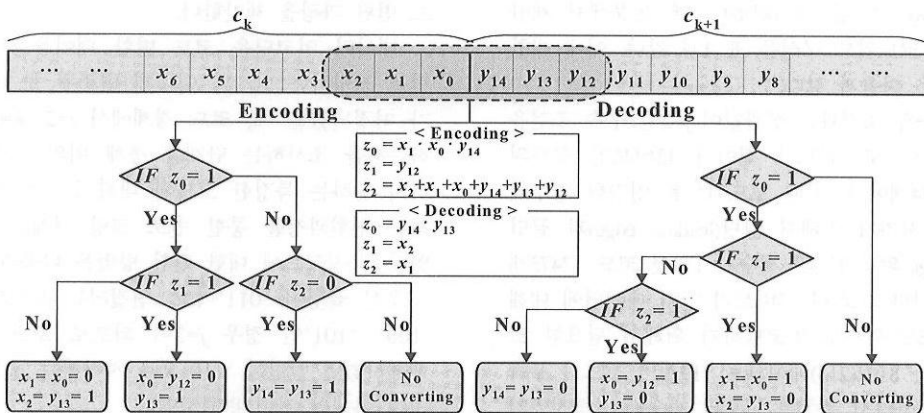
$c_k$

$c_{k+1}$

| ... | ... | $x_6$ | $x_5$ | $x_4$ | $x_3$ | $x_2$ | $x_1$ | $x_0$ | $y_{14}$ | $y_{13}$ | $y_{12}$ | $y_{11}$ | $y_{10}$ | $y_9$ | $y_8$ | ... | ... |
|---|---|---|---|---|---|---|---|---|---|---|---|---|---|---|---|---|---|

Encoding

Decoding

< Encoding >
$z_0 = x_1 \cdot x_0 \cdot y_{14}$
$z_1 = y_{12}$
$z_2 = x_2+x_1+x_0+y_{14}+y_{13}+y_{12}$

< Decoding >
$z_0 = y_{14} \cdot y_{13}$
$z_1 = x_2$
$z_2 = x_1$

$IF\ z_0 = 1$

Yes

No

$IF\ z_1 = 1$

$IF\ z_2 = 0$

No

Yes

Yes

No

$x_1 = x_0 = 0$
$x_2 = y_{13} = 1$

$x_0 = y_{12} = 0$
$y_{13} = 1$

$y_{14} = y_{13} = 1$

No Converting

$IF\ z_0 = 1$

Yes

No

$IF\ z_1 = 1$

No

$IF\ z_2 = 1$

Yes

Yes

No

$y_{14} = y_{13} = 0$

$x_0 = y_{12} = 1$
$y_{13} = 0$

$x_1 = x_0 = 1$
$x_2 = y_{13} = 0$

No Converting